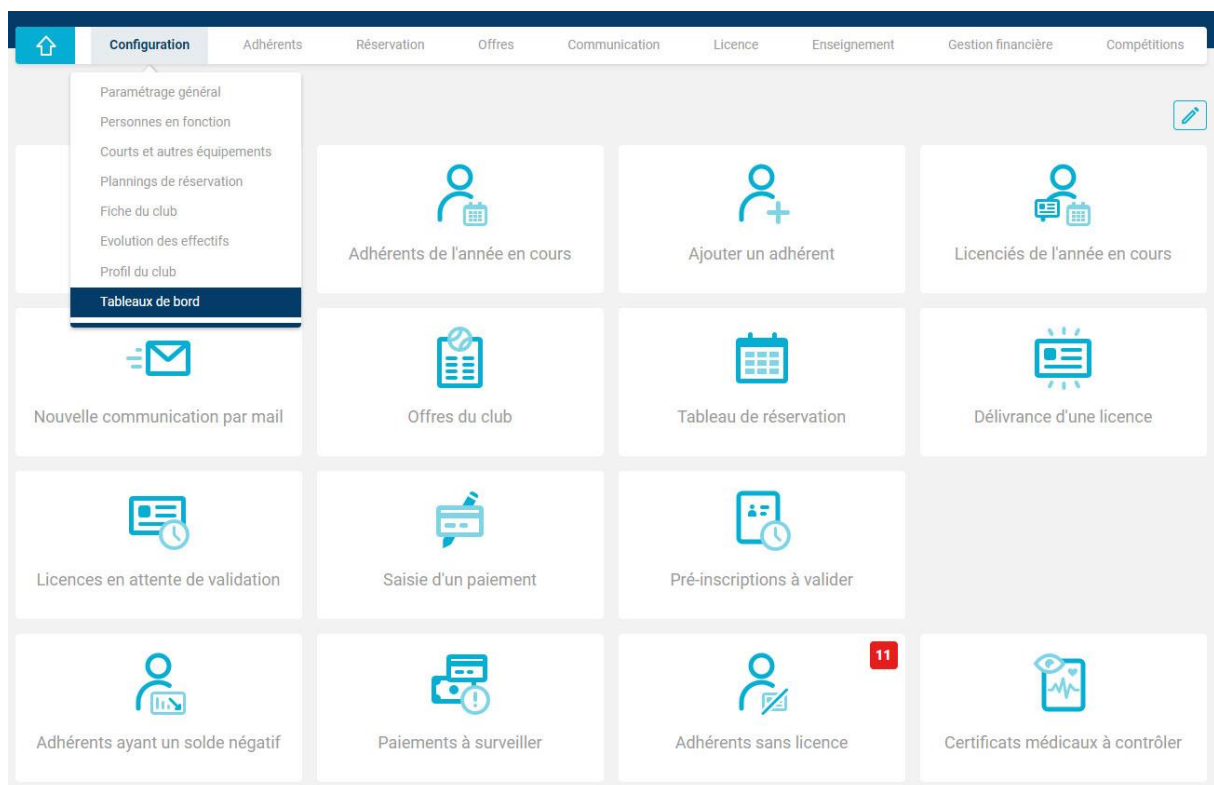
Configuration Adhérents Réservation Offres Communication Licence Enseignement Gestion financière Compétitions

Paramétrage général
Personnes en fonction
Courts et autres équipements
Plannings de réservation
Fiche du club
Evolution des effectifs
Profil du club
Tableaux de bord

Adhérents de l'année en cours

Ajouter un adhérent

Licenciés de l'année en cours

Nouvelle communication par mail

Offres du club

Tableau de réservation

Délivrance d'une licence

Licences en attente de validation

Saisie d'un paiement

Pré-inscriptions à valider

Adhérents ayant un solde négatif

Paiements à surveiller

11
Adhérents sans licence

Certificats médicaux à contrôler